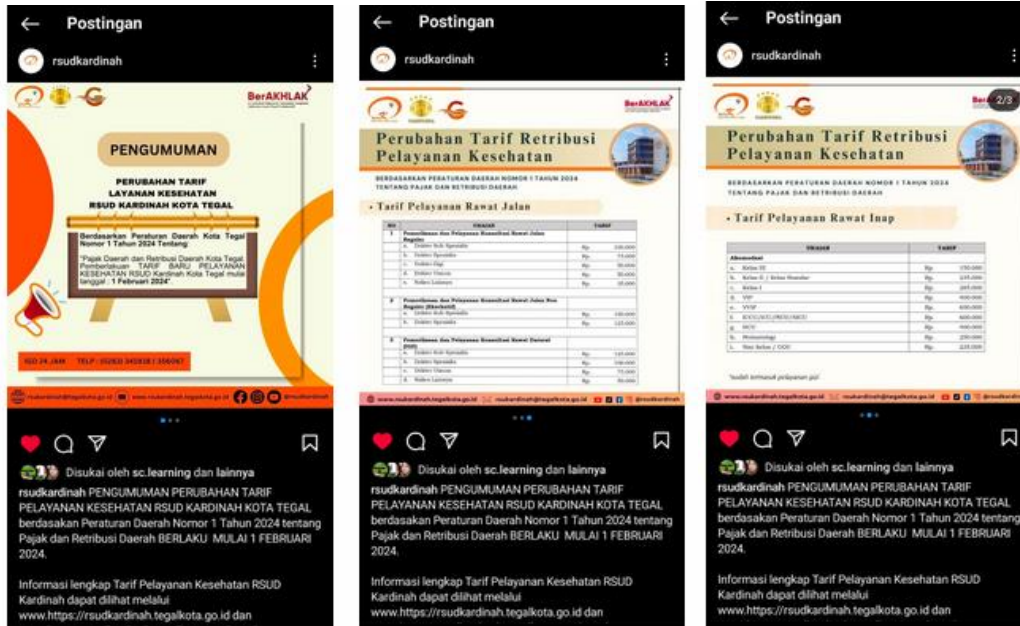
Postingan

rsudkardinah

BerAKHLAK

PENGUMUMAN

PERUBAHAN TARIF LAYANAN KESEHATAN RSUD KARDINAH KOTA TEGAL

Berdasarkan Peraturan Daerah Kota Tegal Nomor 1 Tahun 2024 Tentang

"Pajak Daerah dan Retribusi Daerah Kota Tegal Pemberlakuan TARIF BARU PELAYANAN KESEHATAN RSUD Kardinah Kota Tegal mulai tanggal : 1 Februari 2024".

IGD 24 JAM TELP : (0283) 343938 / 356067

Disukai oleh sc.learning dan lainnya

rsudkardinah PENGUMUMAN PERUBAHAN TARIF PELAYANAN KESEHATAN RSUD KARDINAH KOTA TEGAL berdasakan Peraturan Daerah Nomor 1 Tahun 2024 tentang Pajak dan Retribusi Daerah BERLAKU MULAI 1 FEBRUARI 2024.

Informasi lengkap Tarif Pelayanan Kesehatan RSUD Kardinah dapat dilihat melalui www.https://rsudkardinah.tegalkota.go.id dan

Postingan

rsudkardinah

BerAKHLAK

Perubahan Tarif Retribusi Pelayanan Kesehatan

BERDASARKAN PERATURAN DAERAH NOMOR 1 TAHUN 2024 TENTANG PAJAK DAN RETRIBUSI DAERAH

• Tarif Pelayanan Rawat Jalan

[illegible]

www.rsudkardinah.tegalkota.go.id rsudkardinah@tegalkota.go.id @rsudkardinah

Disukai oleh sc.learning dan lainnya

rsudkardinah PENGUMUMAN PERUBAHAN TARIF PELAYANAN KESEHATAN RSUD KARDINAH KOTA TEGAL berdasakan Peraturan Daerah Nomor 1 Tahun 2024 tentang Pajak dan Retribusi Daerah BERLAKU MULAI 1 FEBRUARI 2024.

Informasi lengkap Tarif Pelayanan Kesehatan RSUD Kardinah dapat dilihat melalui www.https://rsudkardinah.tegalkota.go.id dan

Postingan

rsudkardinah

2/3

Perubahan Tarif Retribusi Pelayanan Kesehatan

BERDASARKAN PERATURAN DAERAH NOMOR 1 TAHUN 2024 TENTANG PAJAK DAN RETRIBUSI DAERAH

• Tarif Pelayanan Rawat Inap

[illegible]

www.rsudkardinah.tegalkota.go.id rsudkardinah@tegalkota.go.id @rsudkardinah

Disukai oleh sc.learning dan lainnya

rsudkardinah PENGUMUMAN PERUBAHAN TARIF PELAYANAN KESEHATAN RSUD KARDINAH KOTA TEGAL berdasakan Peraturan Daerah Nomor 1 Tahun 2024 tentang Pajak dan Retribusi Daerah BERLAKU MULAI 1 FEBRUARI 2024.

Informasi lengkap Tarif Pelayanan Kesehatan RSUD Kardinah dapat dilihat melalui www.https://rsudkardinah.tegalkota.go.id dan